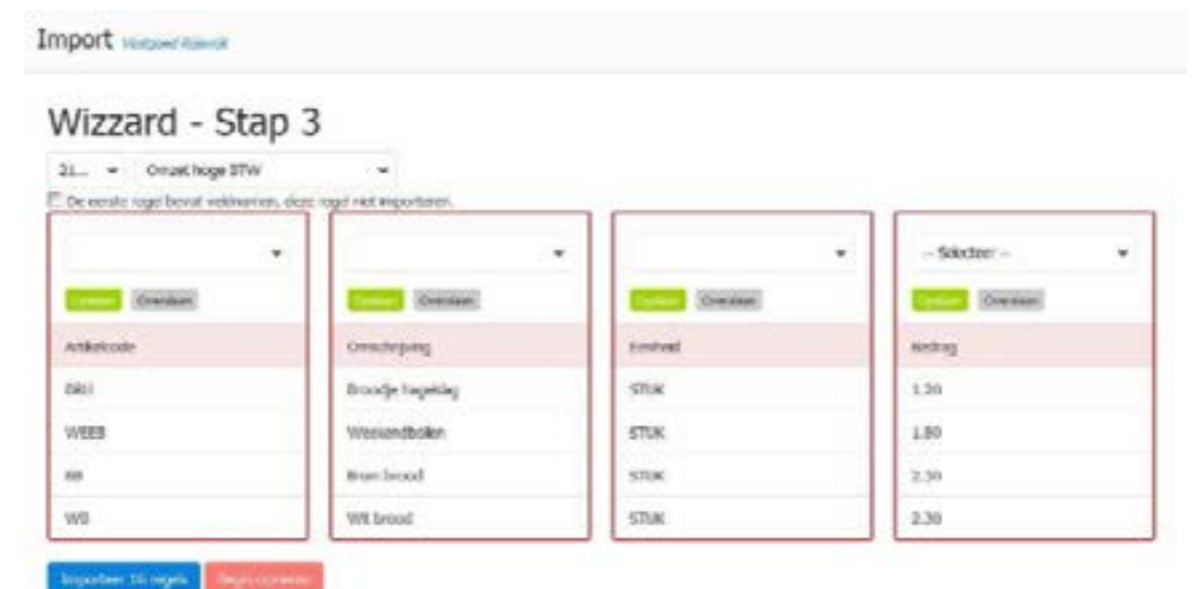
Import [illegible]

Wizzard - Stap 3

21... Omzet hoge BTW

De eerste regel bevat veldnamen, deze regel niet importeren.

| | | | -- Selecteer -- |
|---|---|---|---|
| Gebruik Overslaan | Gebruik Overslaan | Gebruik Overslaan | Gebruik Overslaan |
| Artikelcode | Omschrijving | Eenheid | Bedrag |
| BRH | Broodje hagelslag | STUK | 1.30 |
| WEEB | Weelandbollen | STUK | 1.80 |
| BB | Bruin brood | STUK | 2.30 |
| WB | Wit brood | STUK | 2.30 |

Importeer 16 regels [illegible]